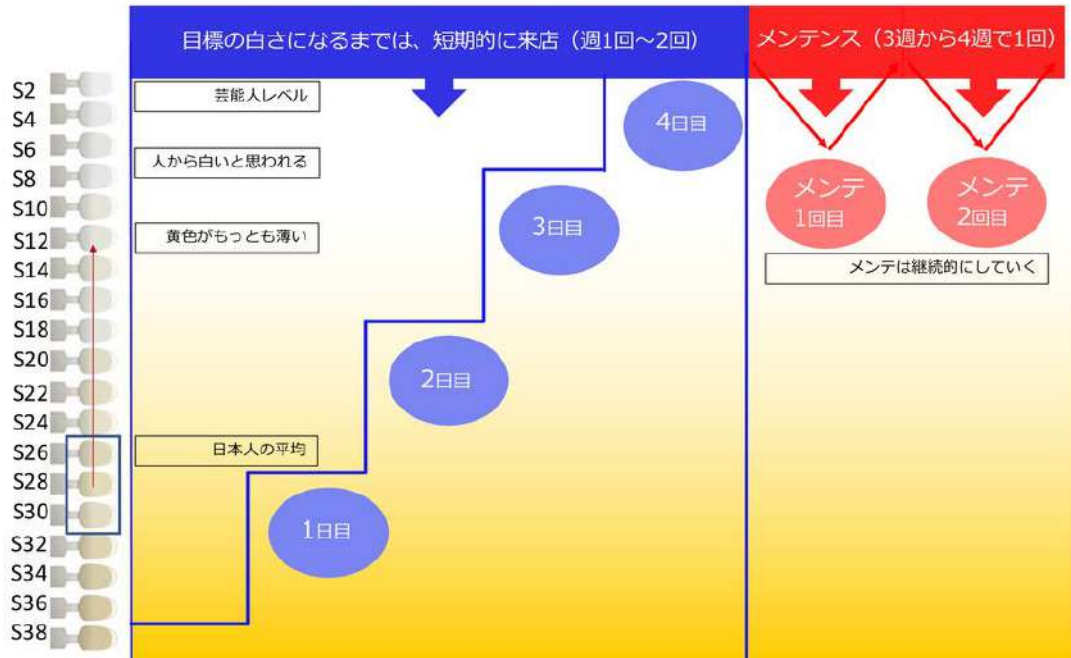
目標の白さになるまでは、短期的に来店（週1回～2回）

メンテンス（3週から4週で1回）

S2
S4
S6
S8
S10
S12
S14
S16
S18
S20
S22
S24
S26
S28
S30
S32
S34
S36
S38

芸能人レベル

人から白いと思われる

黄色がもっとも薄い

日本人の平均

4日目

3日目

2日目

1日目

メンテ
1回目

メンテ
2回目

メンテは継続的にしていく